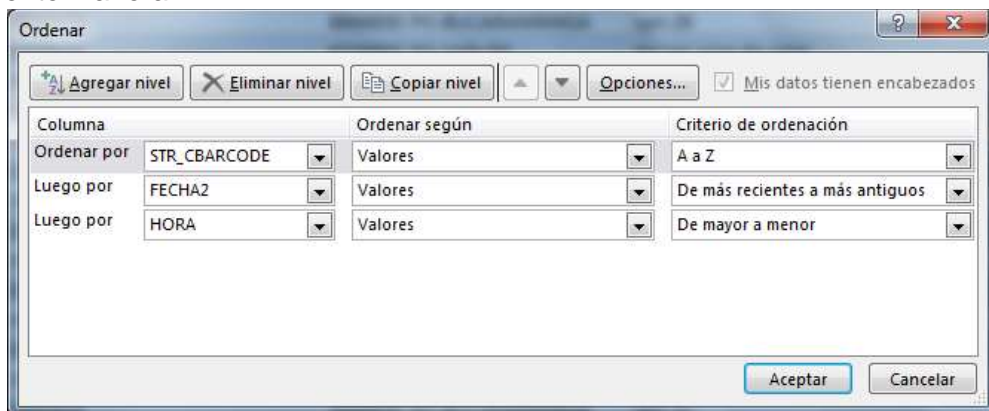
Ordenar

Agregar nivel | Eliminar nivel | Copiar nivel | Opciones... | Mis datos tienen encabezados

| Columna | | Ordenar según | Criterio de ordenación |
|---|---|---|---|
| Ordenar por | STR_CBARCODE | Valores | A a Z |
| Luego por | FECHA2 | Valores | De más recientes a más antiguos |
| Luego por | HORA | Valores | De mayor a menor |

Aceptar | Cancelar